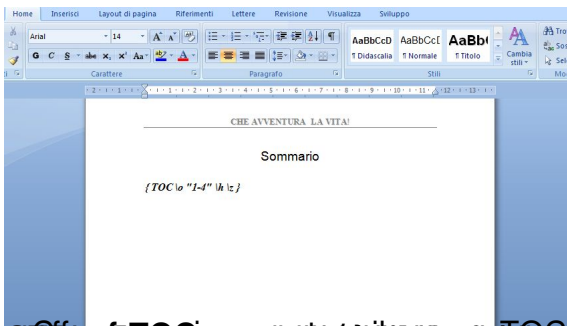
Home Inserisci Layout di pagina Riferimenti Lettere Revisione Visualizza Sviluppo

Arial 14

G C S abe $x_2$ $x^2$ Aa

AaBbCcD AaBbCcI AaBb(

¶ Didascalia ¶ Normale ¶ Titolo

Cambia stili

Tro

Sos

Sel

Carattere Paragrafo Stili Mo

2 1 1 1 2 3 4 5 6 7 8 9 10 11 12 13

CHE AVVENTURA LA VITA!

Sommario

{ TOC \o "1-4" \h \z }

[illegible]